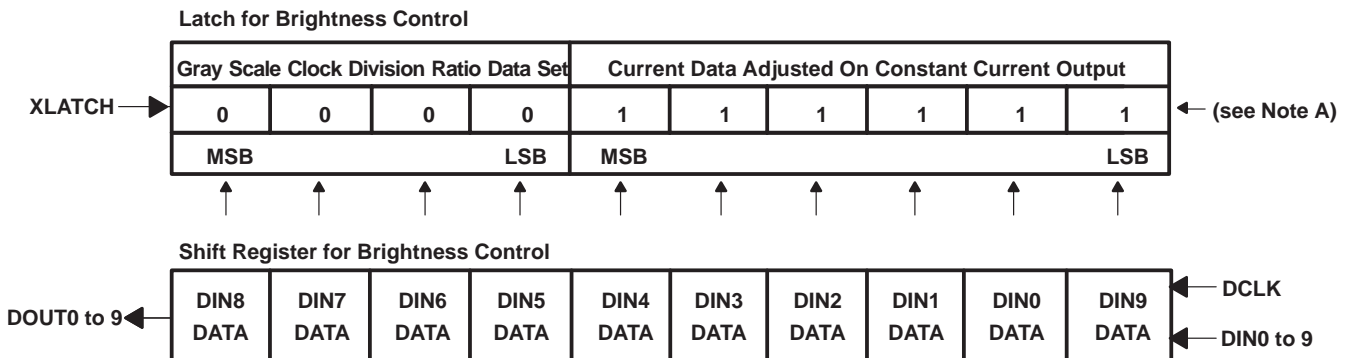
Latch for Brightness Control

| Gray Scale Clock Division Ratio Data Set | | | | Current Data Adjusted On Constant Current Output | | | | | |
|---|---|---|---|---|---|---|---|---|---|
| 0 | 0 | 0 | 0 | 1 | 1 | 1 | 1 | 1 | 1 |
| MSB | | | LSB | MSB | | | | | LSB |

XLATCH

(see Note A)

Shift Register for Brightness Control

| DIN8 DATA | DIN7 DATA | DIN6 DATA | DIN5 DATA | DIN4 DATA | DIN3 DATA | DIN2 DATA | DIN1 DATA | DIN0 DATA | DIN9 DATA |
|---|---|---|---|---|---|---|---|---|---|

DOUT0 to 9

DCLK

DIN0 to 9